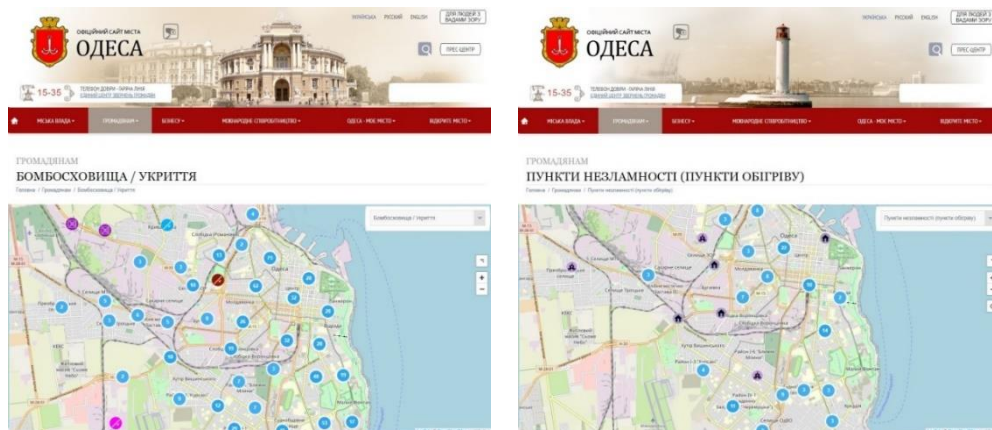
ОФІЦІЙНИЙ САЙТ МІСТА
ОДЕСА

УКРАЇНСЬКА РУССКИЙ ENGLISH

ДЛЯ ЛЮДЕЙ З ВАДАМИ ЗОРУ

ПРЕС-ЦЕНТР

15-35

ТЕЛЕФОН ДОВІРИ - ГАРЯЧА ЛІНІЯ
ЄДИНИЙ ЦЕНТР ЗВЕРНЕНЬ ГРОМАДЯН

МІСЬКА ВЛАДА ▾ ГРОМАДЯНАМ ▾ БІЗНЕСУ ▾ МІЖНАРОДНЕ СПІВРОБІТНИЦТВО ▾ ОДЕСА - МОЄ МІСТО ▾ ВІДКРИТЕ МІСТО ▾

ГРОМАДЯНАМ
БОМБОСХОВИЩА / УКРИТТЯ

Головна / Громадянам / Бомбосховища / Укриття

Бомбосховища / укриття

Одеса

ОФІЦІЙНИЙ САЙТ МІСТА
ОДЕСА

УКРАЇНСЬКА РУССКИЙ ENGLISH

ДЛЯ ЛЮДЕЙ З ВАДАМИ ЗОРУ

ПРЕС-ЦЕНТР

15-35

ТЕЛЕФОН ДОВІРИ - ГАРЯЧА ЛІНІЯ
ЄДИНИЙ ЦЕНТР ЗВЕРНЕНЬ ГРОМАДЯН

МІСЬКА ВЛАДА ▾ ГРОМАДЯНАМ ▾ БІЗНЕСУ ▾ МІЖНАРОДНЕ СПІВРОБІТНИЦТВО ▾ ОДЕСА - МОЄ МІСТО ▾ ВІДКРИТЕ МІСТО ▾

ГРОМАДЯНАМ
ПУНКТИ НЕЗЛАМНОСТІ (ПУНКТИ ОБІГРІВУ)

Головна / Громадянам / Пункти незламності (пункти обігріву)

Пункти незламності (пункти обігріву)